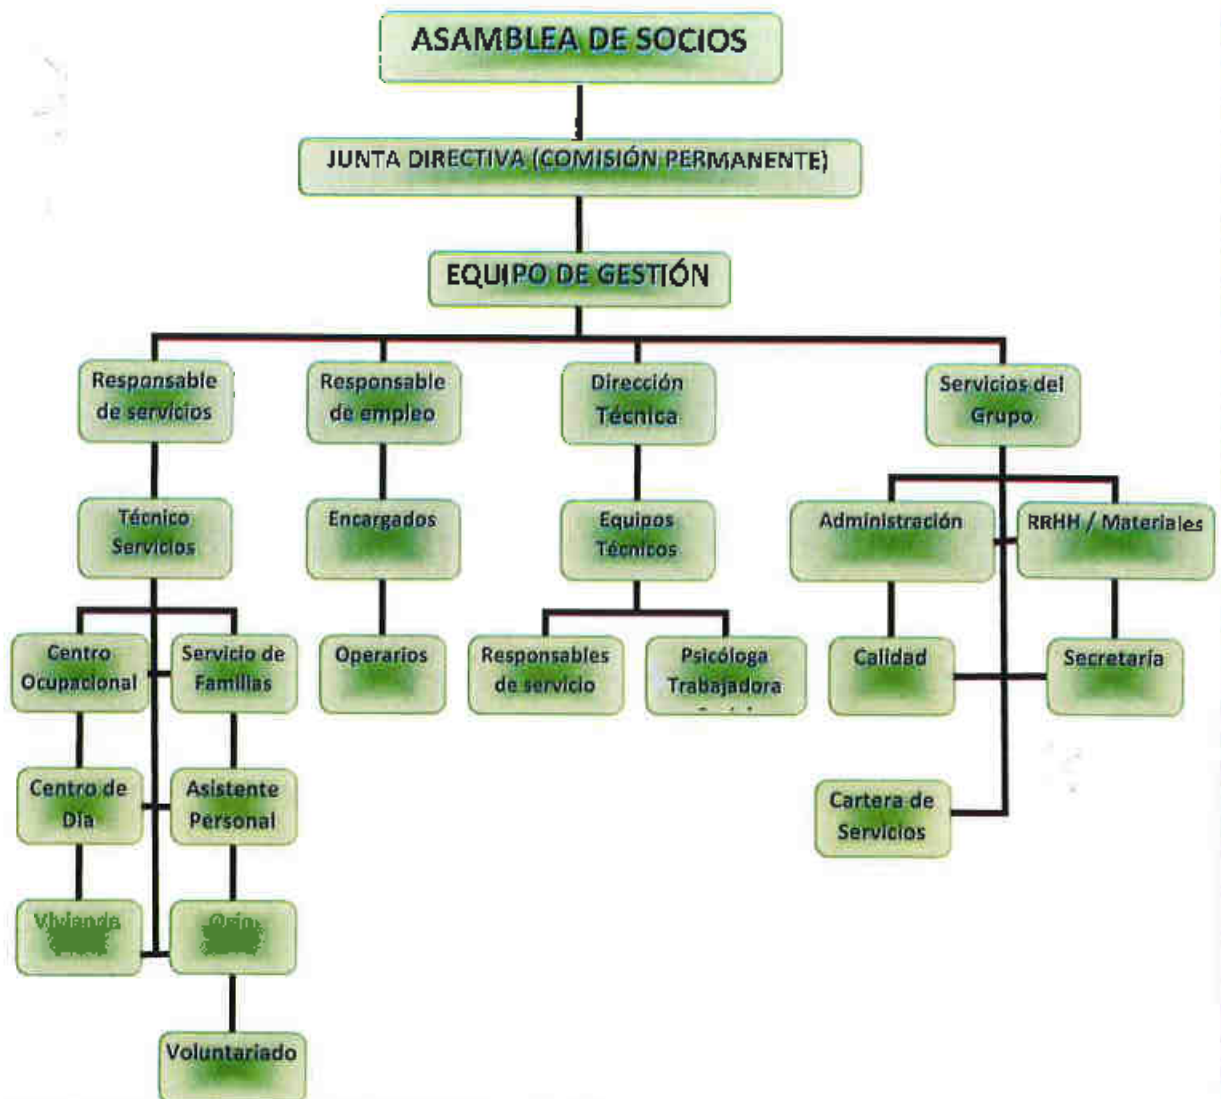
ASAMBLEA DE SOCIOS

JUNTA DIRECTIVA (COMISIÓN PERMANENTE)

EQUIPO DE GESTIÓN

Responsable de servicios

Responsable de empleo

Dirección Técnica

Servicios del Grupo

Técnico Servicios

Encargados

Equipos Técnicos

Administración

RRHH / Materiales

Centro Ocupacional

Servicio de Familias

Operarios

Responsables de servicio

Psicóloga Trabajadora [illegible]

Calidad

Secretaría

Centro de Día

Asistente Personal

Cartera de Servicios

Vivienda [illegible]

Ocio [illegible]

Voluntariado